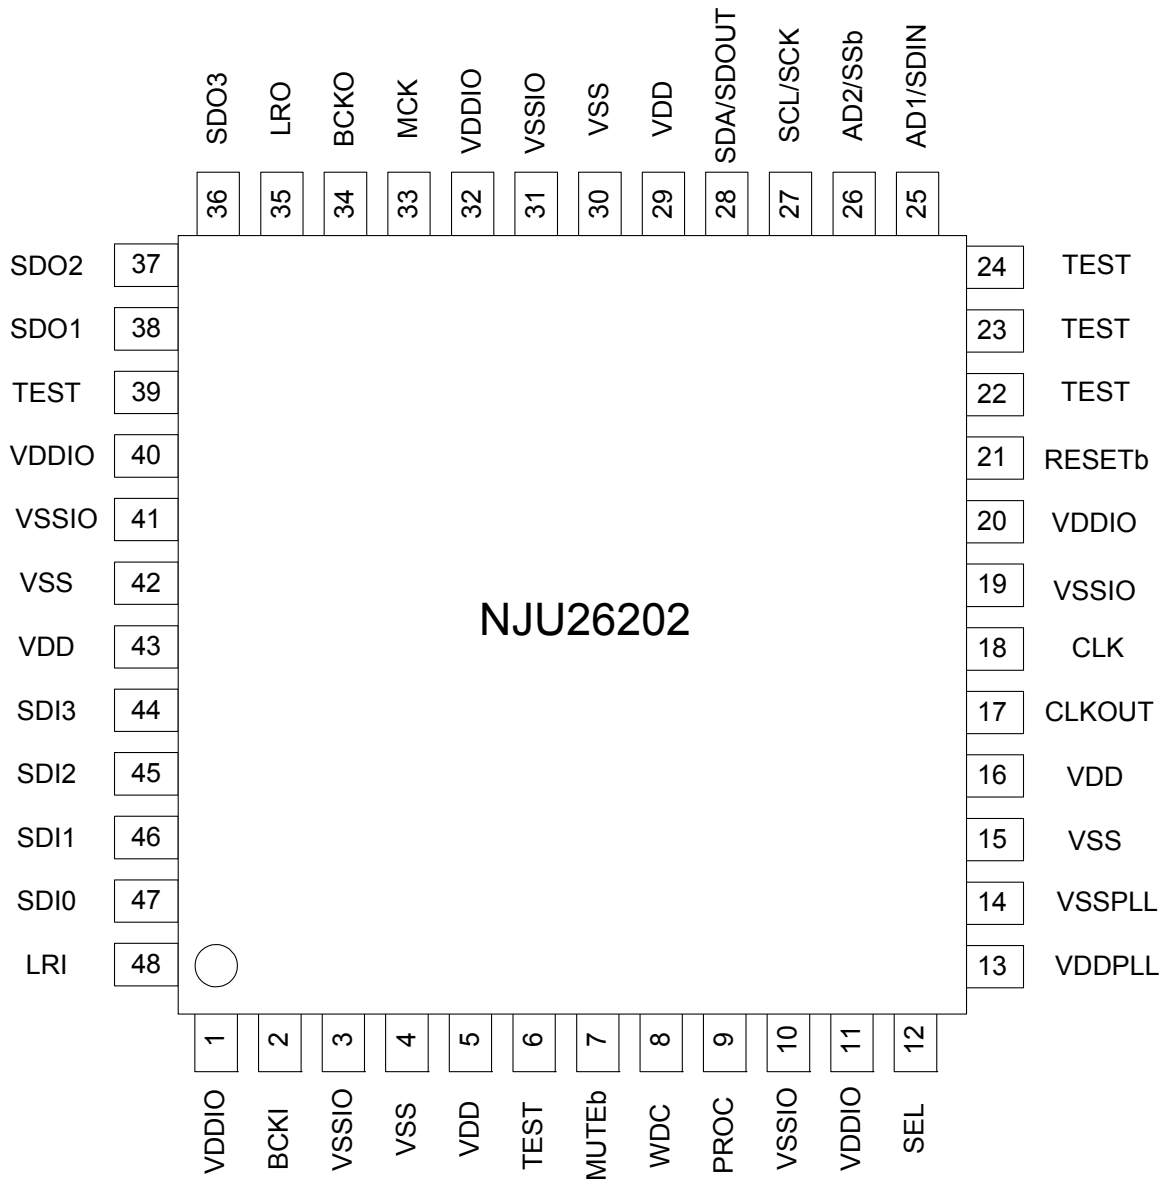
SDO3 LRO BCKO MCK VDDIO VSSIO VSS VDD SDA/SDOUT SCL/SCK AD2/SSb AD1/SDIN

36 35 34 33 32 31 30 29 28 27 26 25

SDO2 37
SDO1 38
TEST 39
VDDIO 40
VSSIO 41
VSS 42
VDD 43
SDI3 44
SDI2 45
SDI1 46
SDI0 47
LRI 48

24 TEST
23 TEST
22 TEST
21 RESETb
20 VDDIO
19 VSSIO
18 CLK
17 CLKOUT
16 VDD
15 VSS
14 VSSPLL
13 VDDPLL

NJU26202

1 2 3 4 5 6 7 8 9 10 11 12

VDDIO BCKI VSSIO VSS VDD TEST MUTEb WDC PROC VSSIO VDDIO SEL